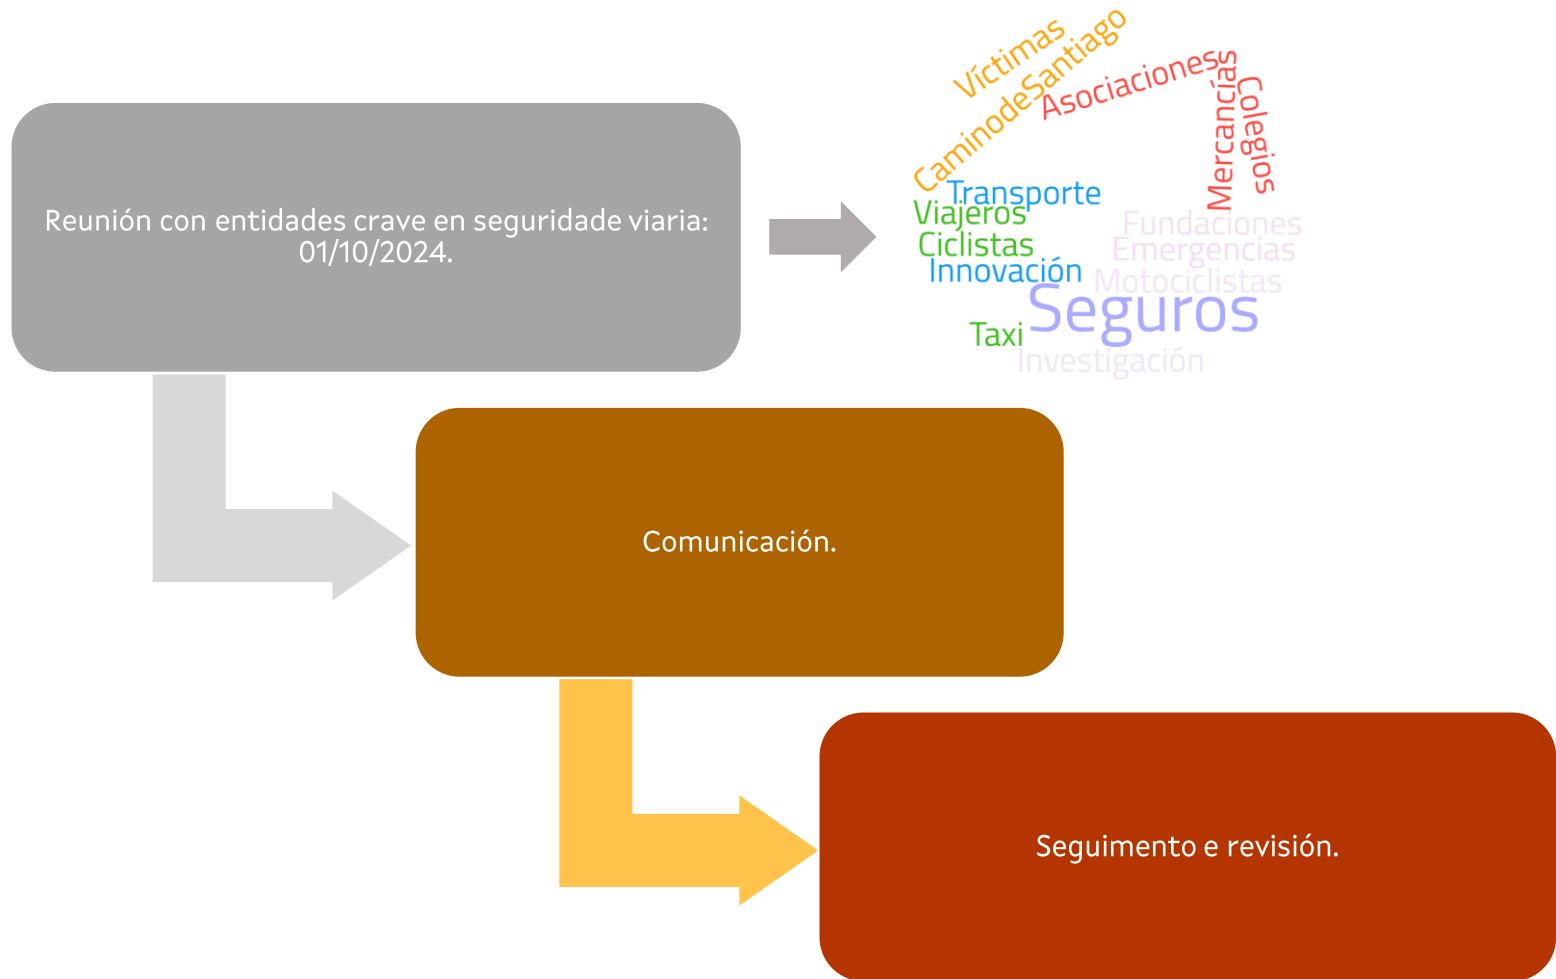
Reunión con entidades crave en seguridade viaria: 01/10/2024.

Víctimas
CaminodeSantiago
Asociaciones
Mercancías
Colegios
Transporte
Viajeros
Ciclistas
Innovación
Fundaciones
Emergencias
Motociclistas
Seguros
Taxi
Investigación

Comunicación.

Seguimento e revisión.